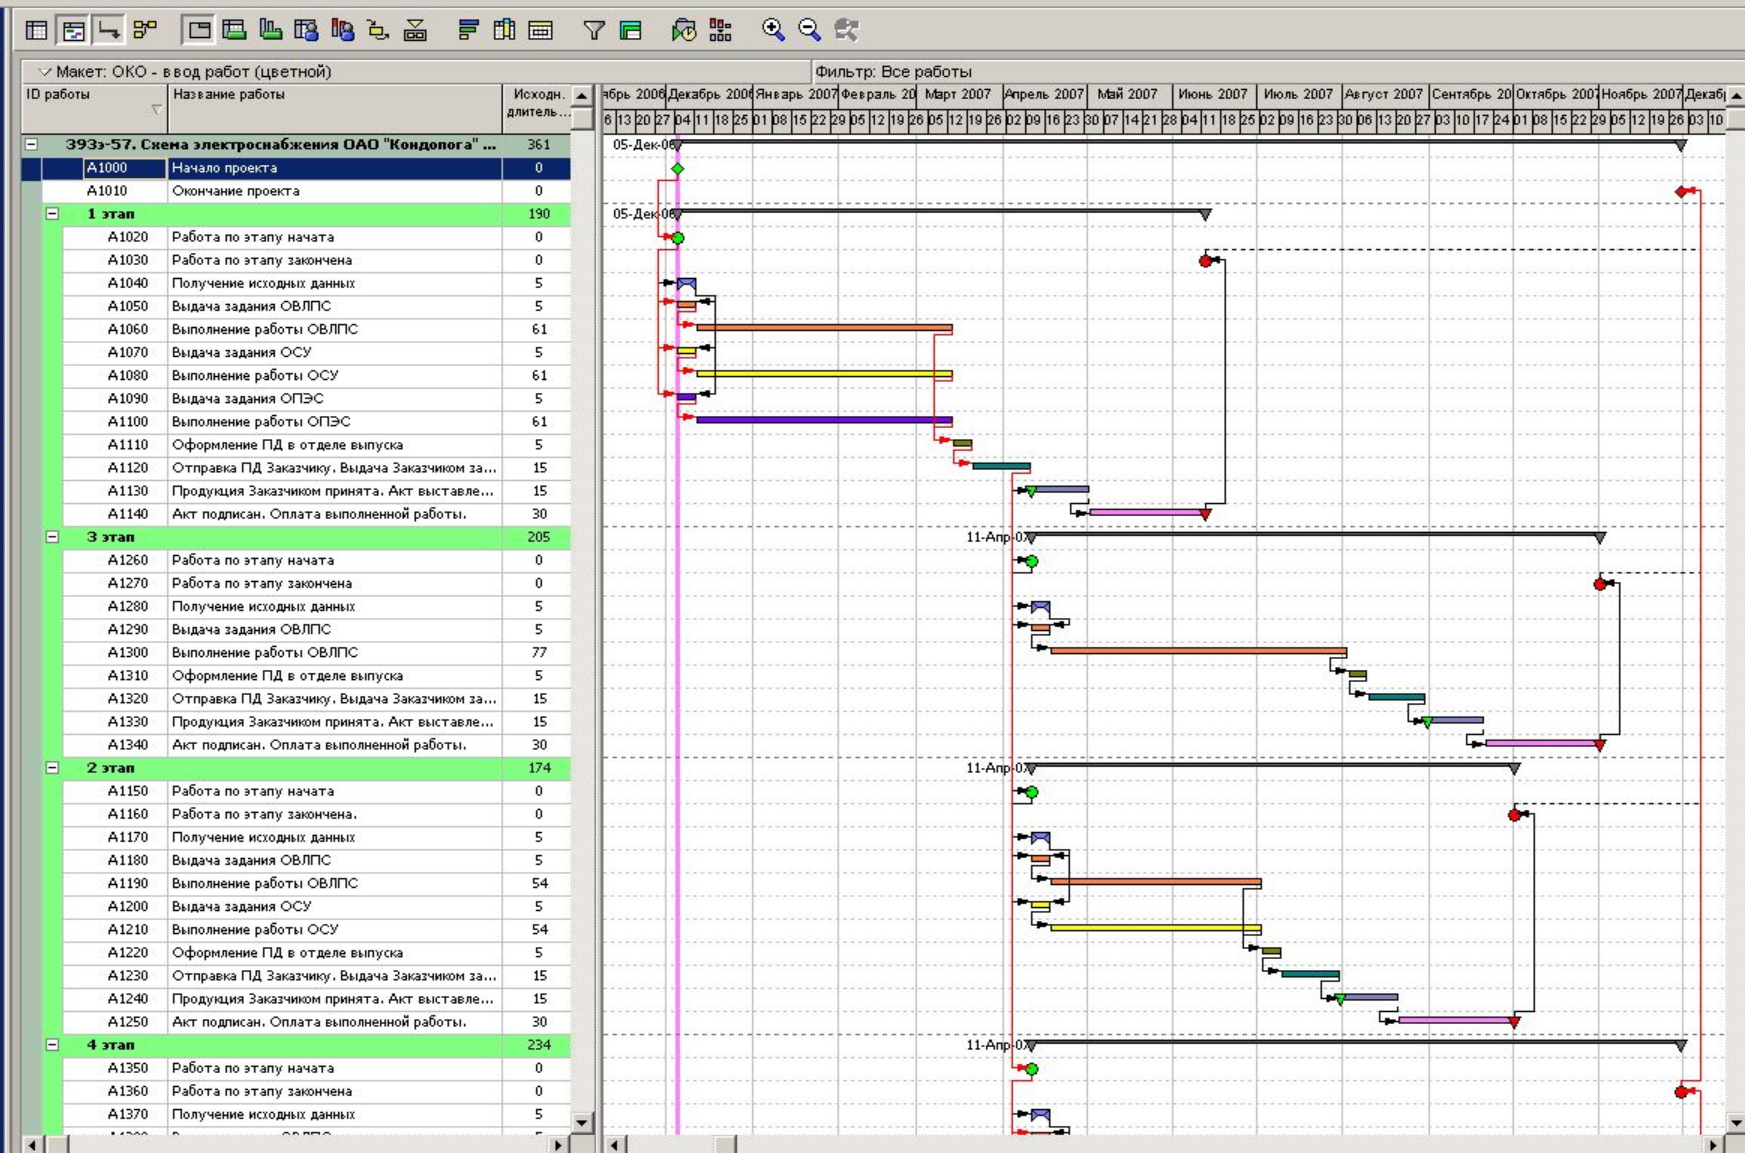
Макет: ОКО - ввод работ (цветной)

Фильтр: Все работы

| ID работы | Название работы | Исходн. длитель... |
|---|---|---|
| 393э-57. Схема электроснабжения ОАО "Кондопога" ... | | 361 |
| A1000 | Начало проекта | 0 |
| A1010 | Окончание проекта | 0 |
| 1 этап | | 190 |
| A1020 | Работа по этапу начата | 0 |
| A1030 | Работа по этапу закончена | 0 |
| A1040 | Получение исходных данных | 5 |
| A1050 | Выдача задания ОВЛПС | 5 |
| A1060 | Выполнение работы ОВЛПС | 61 |
| A1070 | Выдача задания ОСУ | 5 |
| A1080 | Выполнение работы ОСУ | 61 |
| A1090 | Выдача задания ОПЭС | 5 |
| A1100 | Выполнение работы ОПЭС | 61 |
| A1110 | Оформление ПД в отделе выпуска | 5 |
| A1120 | Отправка ПД Заказчику. Выдача Заказчиком за... | 15 |
| A1130 | Продукция Заказчиком принята. Акт выставле... | 15 |
| A1140 | Акт подписан. Оплата выполненной работы. | 30 |
| 3 этап | | 205 |
| A1260 | Работа по этапу начата | 0 |
| A1270 | Работа по этапу закончена | 0 |
| A1280 | Получение исходных данных | 5 |
| A1290 | Выдача задания ОВЛПС | 5 |
| A1300 | Выполнение работы ОВЛПС | 77 |
| A1310 | Оформление ПД в отделе выпуска | 5 |
| A1320 | Отправка ПД Заказчику. Выдача Заказчиком за... | 15 |
| A1330 | Продукция Заказчиком принята. Акт выставле... | 15 |
| A1340 | Акт подписан. Оплата выполненной работы. | 30 |
| 2 этап | | 174 |
| A1150 | Работа по этапу начата | 0 |
| A1160 | Работа по этапу закончена. | 0 |
| A1170 | Получение исходных данных | 5 |
| A1180 | Выдача задания ОВЛПС | 5 |
| A1190 | Выполнение работы ОВЛПС | 54 |
| A1200 | Выдача задания ОСУ | 5 |
| A1210 | Выполнение работы ОСУ | 54 |
| A1220 | Оформление ПД в отделе выпуска | 5 |
| A1230 | Отправка ПД Заказчику. Выдача Заказчиком за... | 15 |
| A1240 | Продукция Заказчиком принята. Акт выставле... | 15 |
| A1250 | Акт подписан. Оплата выполненной работы. | 30 |
| 4 этап | | 234 |
| A1350 | Работа по этапу начата | 0 |
| A1360 | Работа по этапу закончена | 0 |
| A1370 | Получение исходных данных | 5 |

ябрь 2006 Декабрь 2006 Январь 2007 Февраль 20 Март 2007 Апрель 2007 Май 2007 Июнь 2007 Июль 2007 Август 2007 Сентябрь 20 Октябрь 2007 Ноябрь 2007 Декабр

6 13 20 27 04 11 18 25 01 08 15 22 29 05 12 19 26 05 12 19 26 02 09 16 23 30 07 14 21 28 04 11 18 25 02 09 16 23 30 06 13 20 27 03 10 17 24 01 08 15 22 29 05 12 19 26 03 10

05-Дек-06
05-Дек-06
11-Апр-07
11-Апр-07
11-Апр-07